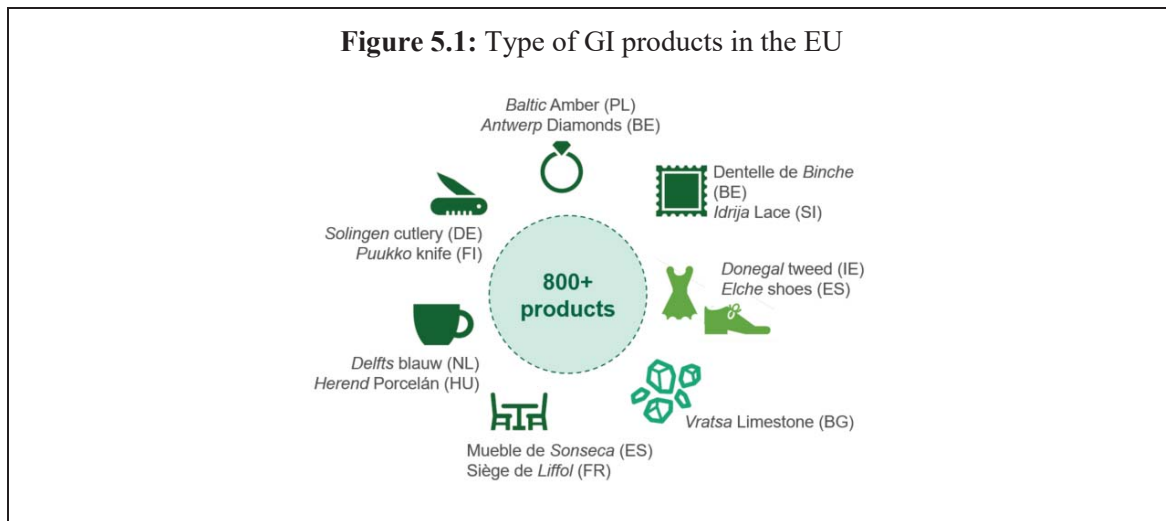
**Figure 5.1:** Type of GI products in the EU

*Baltic* Amber (PL)
*Antwerp* Diamonds (BE)

Dentelle de *Binche* (BE)
*Idrija* Lace (SI)

*Solingen* cutlery (DE)
*Puukko* knife (FI)

800+ products

*Donegal* tweed (IE)
*Elche* shoes (ES)

*Delfts* blauw (NL)
*Herend* Porcelán (HU)

*Vratsa* Limestone (BG)

Mueble de *Sonseca* (ES)
Siège de *Liffol* (FR)